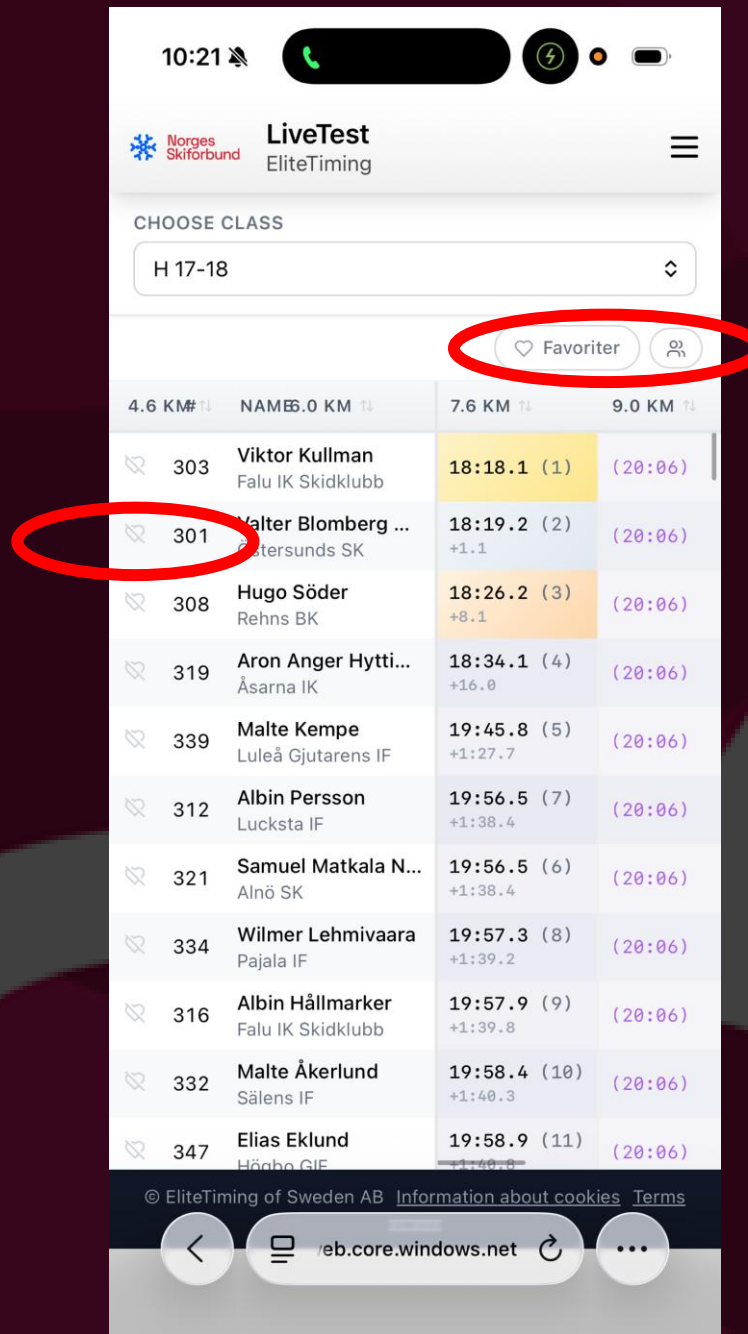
10:21

Norges Skiforbund LiveTest EliteTiming

CHOOSE CLASS

H 17-18

Favoriter

| 4.6 KM# | NAME6.0 KM | 7.6 KM | 9.0 KM |
|---|---|---|---|
| 303 | Viktor Kullman Falu IK Skidklubb | 18:18.1 (1) | (20:06) |
| 301 | Valter Blomberg ... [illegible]stersunds SK | 18:19.2 (2) +1.1 | (20:06) |
| 308 | Hugo Söder Rehns BK | 18:26.2 (3) +8.1 | (20:06) |
| 319 | Aron Anger Hytti... Åsarna IK | 18:34.1 (4) +16.0 | (20:06) |
| 339 | Malte Kempe Luleå Gjutarens IF | 19:45.8 (5) +1:27.7 | (20:06) |
| 312 | Albin Persson Lucksta IF | 19:56.5 (7) +1:38.4 | (20:06) |
| 321 | Samuel Matkala N... Alnö SK | 19:56.5 (6) +1:38.4 | (20:06) |
| 334 | Wilmer Lehmivaara Pajala IF | 19:57.3 (8) +1:39.2 | (20:06) |
| 316 | Albin Hållmarker Falu IK Skidklubb | 19:57.9 (9) +1:39.8 | (20:06) |
| 332 | Malte Åkerlund Sälens IF | 19:58.4 (10) +1:40.3 | (20:06) |
| 347 | Elias Eklund Högbo GIF | 19:58.9 (11) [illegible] | (20:06) |

© EliteTiming of Sweden AB Information about cookies Terms

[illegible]eb.core.windows.net